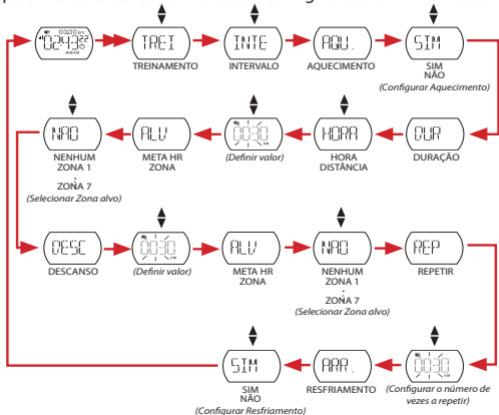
TREI
TREINAMENTO

INTE
INTERVALO

AQU.
AQUECIMENTO

SIM
SIM
NÃO
(Configurar Aquecimento)

DUR
DURAÇÃO

HORA
HORA
DISTÂNCIA

00:30
(Definir valor)

ALV
META HR
ZONA

NAO
NENHUM
ZONA 1
ZONA 7
(Selecionar Zona alvo)

DESC
DESCANSO

00:30
(Definir valor)

ALV
META HR
ZONA

NAO
NENHUM
ZONA 1
ZONA 7
(Selecionar Zona alvo)

REP
REPETIR

0030
(Configurar o número de vezes a repetir)

ARR.
RESFRIAMENTO

SIM
SIM
NÃO
(Configurar Resfriamento)